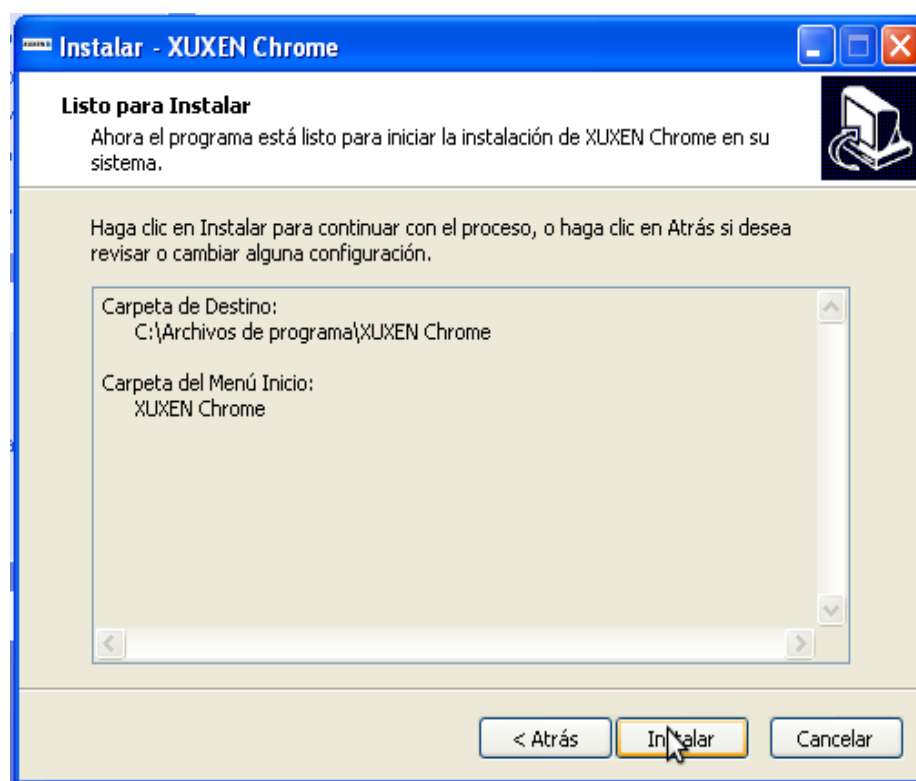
Instalar - XUXEN Chrome

Listo para Instalar
Ahora el programa está listo para iniciar la instalación de XUXEN Chrome en su sistema.

Haga clic en Instalar para continuar con el proceso, o haga clic en Atrás si desea revisar o cambiar alguna configuración.

Carpeta de Destino:
C:\Archivos de programa\XUXEN Chrome

Carpeta del Menú Inicio:
XUXEN Chrome

< Atrás
Instalar
Cancelar